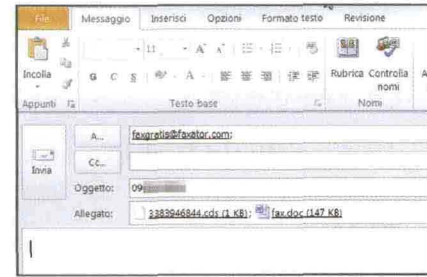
File Messaggio Inserisci Opzioni Formato testo Revisione

Incolla
Appunti

11 A A
G C S A
Testo base

Rubrica Controlla nomi
Nomi

Invia

A... faxgratis@faxator.com;
Cc...
Oggetto: 09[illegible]
Allegato: 3383946844.cds (1 KB); fax.doc (147 KB)